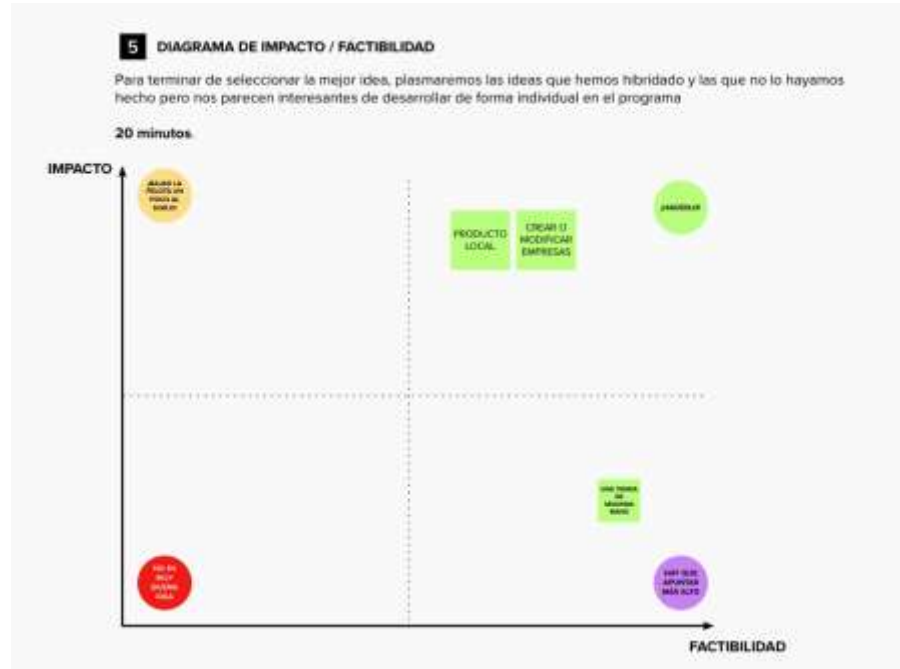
5 DIAGRAMA DE IMPACTO / FACTIBILIDAD

Para terminar de seleccionar la mejor idea, plasmaremos las ideas que hemos hibridado y las que no lo hayamos hecho pero nos parecen interesantes de desarrollar de forma individual en el programa

20 minutos.

IMPACTO

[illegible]

PRODUCTO LOCAL

CREAR O MODIFICAR EMPRESAS

¡ANÍMATE!

UNA TIENDA DE SEGUNDA MANO

NO ES MUY BUENA IDEA

HAY QUE APUNTAR MÁS ALTO

FACTIBILIDAD